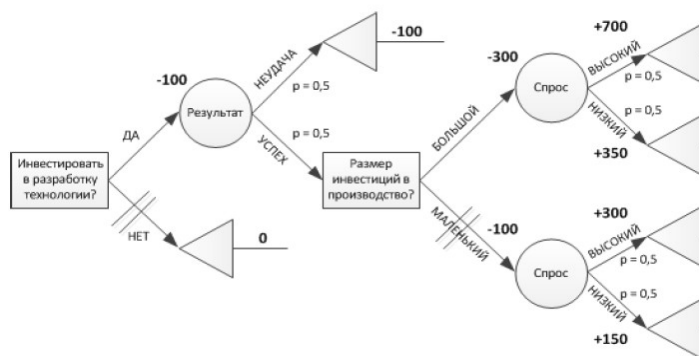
Инвестировать в разработку технологии?

ДА

НЕТ

-100

Результат

НЕУДАЧА

p = 0,5

-100

УСПЕХ

p = 0,5

0

Размер инвестиций в производство?

БОЛЬШОЙ

-300

Спрос

+700

ВЫСОКИЙ

p = 0,5

НИЗКИЙ

p = 0,5

+350

МАЛЕНЬКИЙ

-100

Спрос

+300

ВЫСОКИЙ

p = 0,5

НИЗКИЙ

p = 0,5

+150